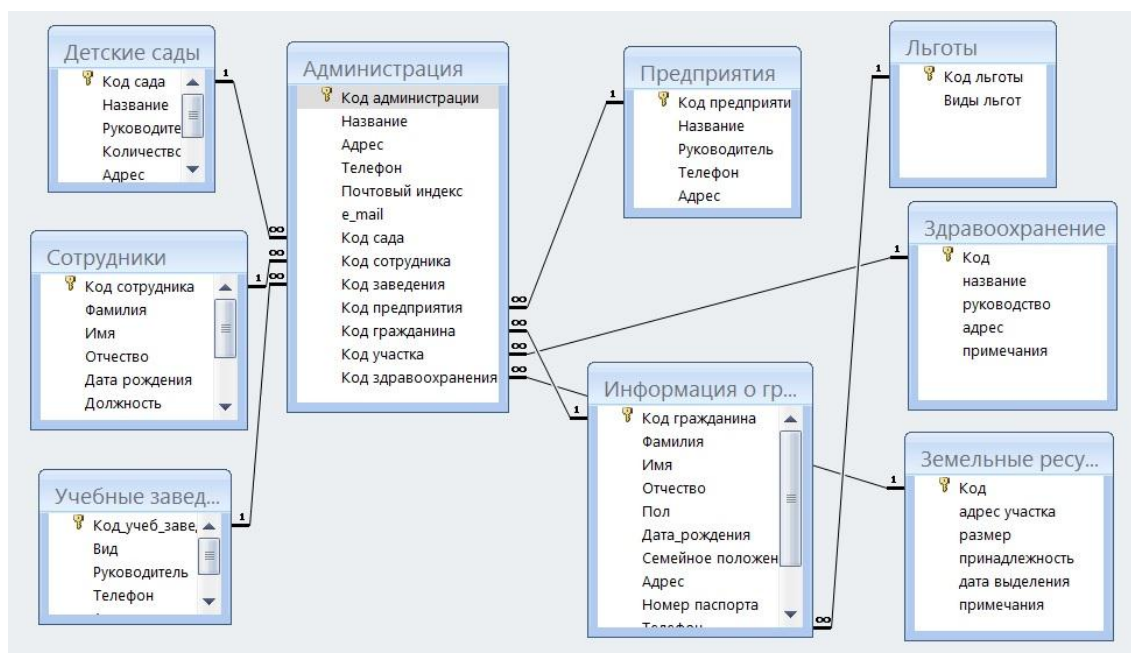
Детские сады
Код сада
Название
Руководите
Количестс
Адрес

Администрация
Код администрации
Название
Адрес
Телефон
Почтовый индекс
e_mail
Код сада
Код сотрудника
Код заведения
Код предприятия
Код гражданина
Код участка
Код здравоохранения

Предприятия
Код предприяти
Название
Руководитель
Телефон
Адрес

Льготы
Код льготы
Виды льгот

Сотрудники
Код сотрудника
Фамилия
Имя
Отчество
Дата рождения
Должность

Здравоохранение
Код
название
руководство
адрес
примечания

Информация о гр...
Код гражданина
Фамилия
Имя
Отчество
Пол
Дата_рождения
Семейное положен
Адрес
Номер паспорта
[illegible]

Учебные завед...
Код_учеб_заве,
Вид
Руководитель
Телефон

Земельные ресу...
Код
адрес участка
размер
принадлежность
дата выделения
примечания

1
1
1
1
1
1
1
1
∞
∞
∞
∞
∞
∞
∞
∞